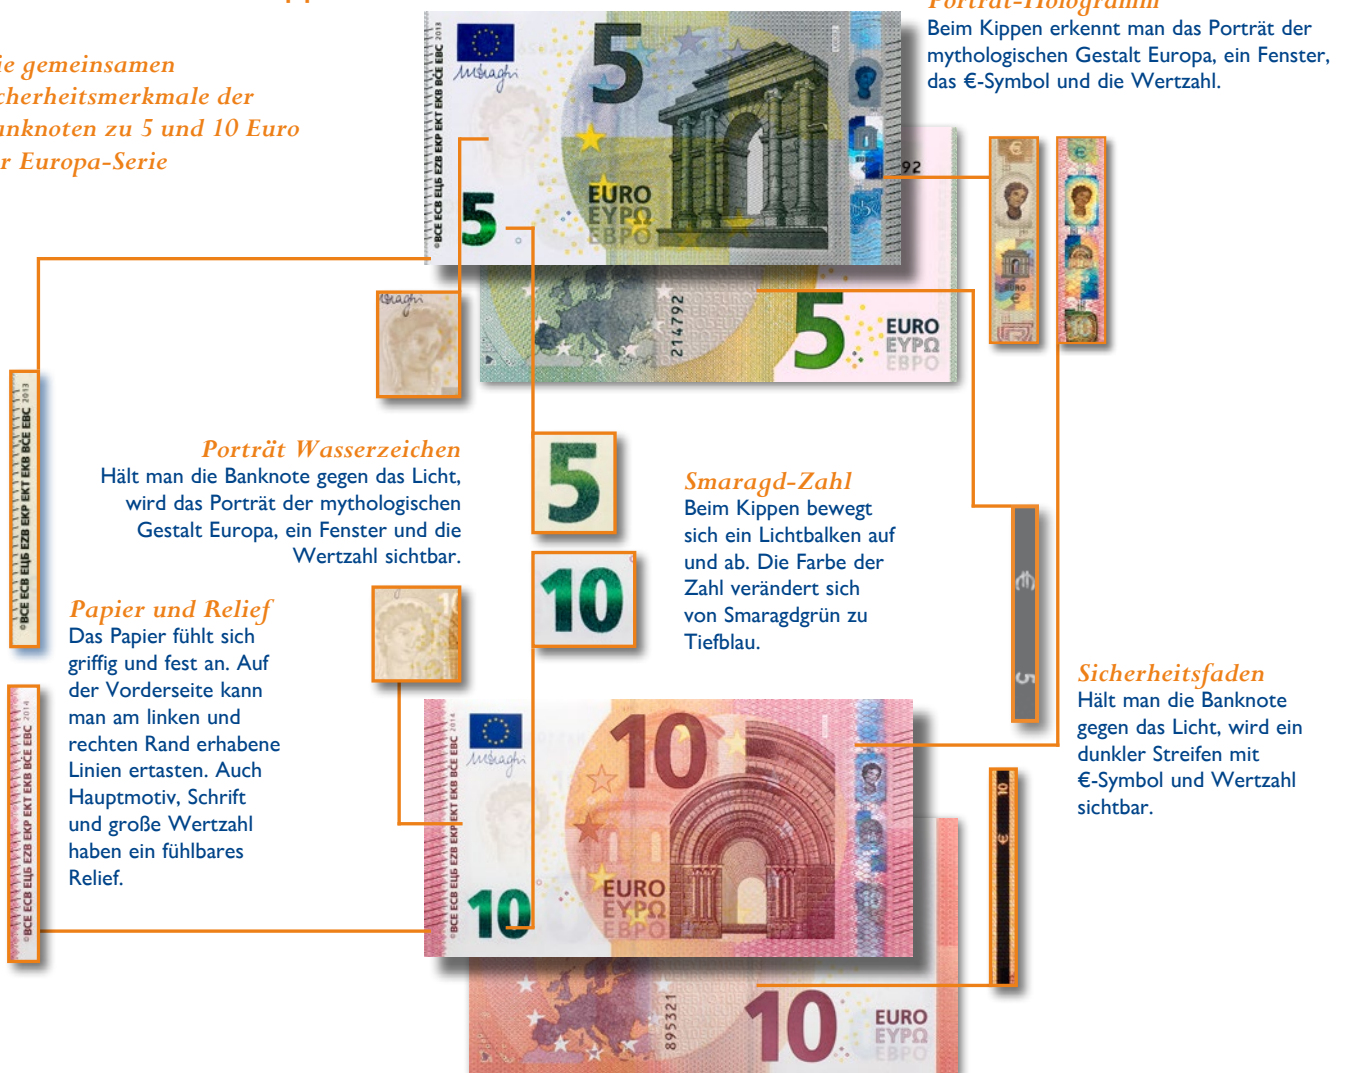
ie gemeinsamen cherheitsmerkmale der anknoten zu 5 und 10 Euro r Europa-Serie

Porträt-Hologramm
Beim Kippen erkennt man das Porträt der mythologischen Gestalt Europa, ein Fenster, das €-Symbol und die Wertzahl.

©BCE ECB ЕЦБ EZB EKP EKT EKB BCE EBC 2013

5

EURO
ΕΥΡΩ
ЕВРО

214792

5 EURO ΕΥΡΩ ЕВРО

Porträt Wasserzeichen
Hält man die Banknote gegen das Licht, wird das Porträt der mythologischen Gestalt Europa, ein Fenster und die Wertzahl sichtbar.

5

10

Smaragd-Zahl
Beim Kippen bewegt sich ein Lichtbalken auf und ab. Die Farbe der Zahl verändert sich von Smaragdgrün zu Tiefblau.

Papier und Relief
Das Papier fühlt sich griffig und fest an. Auf der Vorderseite kann man am linken und rechten Rand erhabene Linien ertasten. Auch Hauptmotiv, Schrift und große Wertzahl haben ein fühlbares Relief.

Sicherheitsfaden
Hält man die Banknote gegen das Licht, wird ein dunkler Streifen mit €-Symbol und Wertzahl sichtbar.

©BCE ECB ЕЦБ EZB EKP EKT EKB BCE EBC 2014

10

EURO
ΕΥΡΩ
ЕВРО

895321

10 EURO ΕΥΡΩ ЕВРО